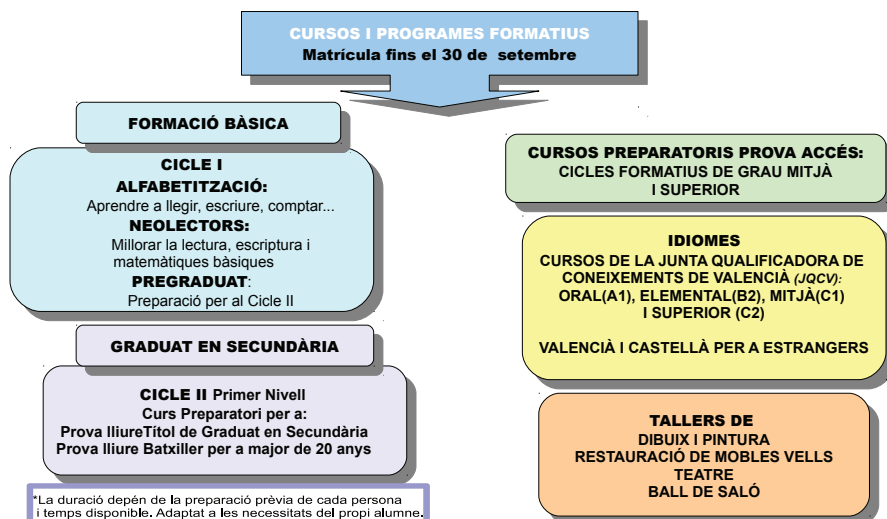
CURSOS I PROGRAMES FORMATIUS
Matrícula fins el 30 de setembre

FORMACIÓ BÀSICA

CICLE I
ALFABETITZACIÓ:
Aprendre a llegir, escriure, comptar...
NEOLECTORS:
Millorar la lectura, escriptura i matemàtiques bàsiques
PREGRADUAT:
Preparació per al Cicle II

GRADUAT EN SECUNDÀRIA

CICLE II Primer Nivell
Curs Preparatori per a:
Prova lliureTítol de Graduat en Secundària
Prova lliure Batxiller per a major de 20 anys

*La duració depén de la preparació prèvia de cada persona i temps disponible. Adaptat a les necessitats del propi alumne.

CURSOS PREPARATORIS PROVA ACCÉS:
CICLES FORMATIUS DE GRAU MITJÀ I SUPERIOR

IDIOMES
CURSOS DE LA JUNTA QUALIFICADORA DE CONEIXEMENTS DE VALENCIÀ (JQCV):
ORAL(A1), ELEMENTAL(B2), MITJÀ(C1) I SUPERIOR (C2)

VALENCIÀ I CASTELLÀ PER A ESTRANGERS

TALLERS DE
DIBUIX I PINTURA
RESTAURACIÓ DE MOBLES VELLS
TEATRE
BALL DE SALÓ